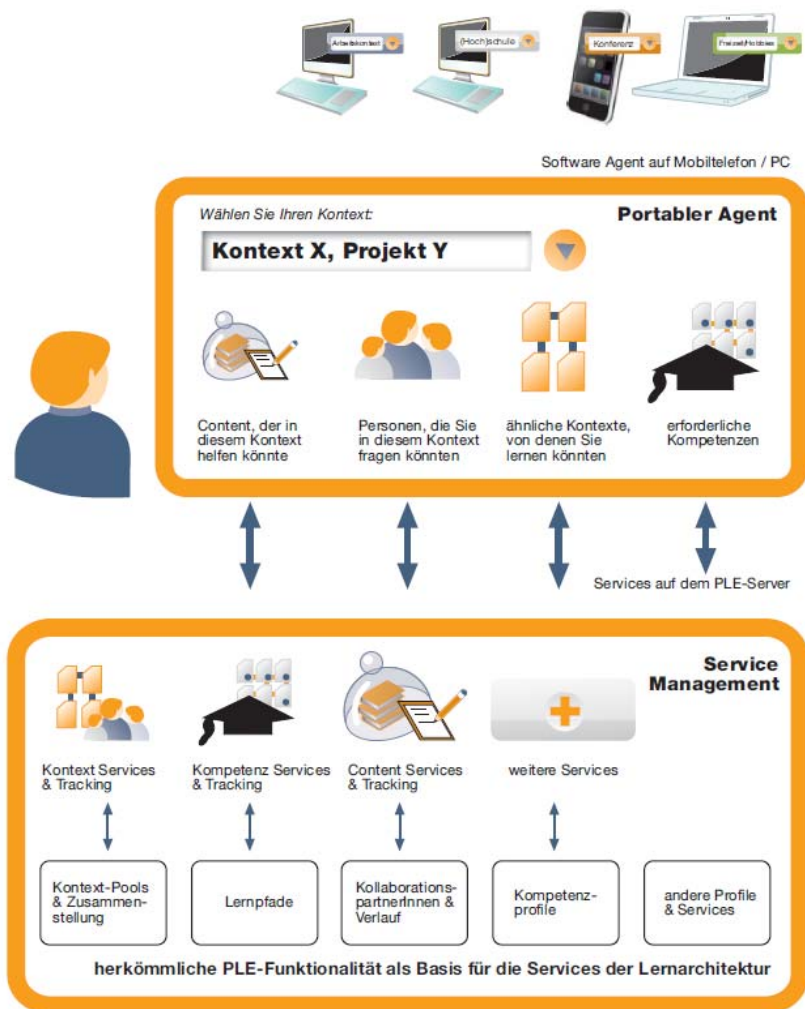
Arbeitskontext

(Hoch)schule

Konferenz

Freizeit/Hobbies

Software Agent auf Mobiltelefon / PC

Wählen Sie Ihren Kontext:

Portabler Agent

Kontext X, Projekt Y

Content, der in diesem Kontext helfen könnte

Personen, die Sie in diesem Kontext fragen könnten

ähnliche Kontexte, von denen Sie lernen könnten

erforderliche Kompetenzen

Services auf dem PLE-Server

Service Management

Kontext Services & Tracking

Kompetenz Services & Tracking

Content Services & Tracking

weitere Services

Kontext-Pools & Zusammenstellung

Lernpfade

Kollaborationspartnerinnen & Verlauf

Kompetenzprofile

andere Profile & Services

herkömmliche PLE-Funktionalität als Basis für die Services der Lernarchitektur